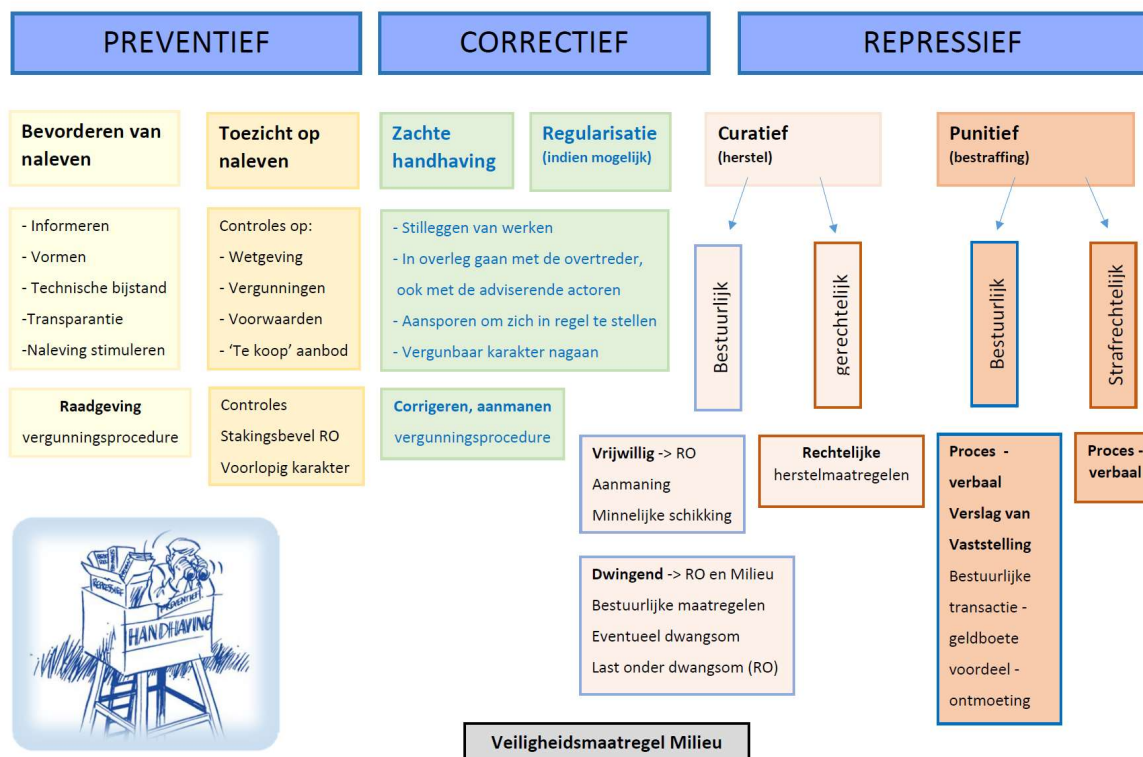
PREVENTIEF

CORRECTIEF

REPRESSIEF

Bevorderen van naleven

Toezicht op naleven

Zachte handhaving

Regularisatie (indien mogelijk)

Curatief (herstel)

Punitief (bestraffing)

- Informeren
- Vormen
- Technische bijstand
-Transparantie
-Naleving stimuleren

Controles op:
- Wetgeving
- Vergunningen
- Voorwaarden
- 'Te koop' aanbod

- Stilleggen van werken
- In overleg gaan met de overtreder, ook met de adviserende actoren
- Aansporen om zich in regel te stellen
- Vergunbaar karakter nagaan

Bestuurlijk

gerechtelijk

Bestuurlijk

Strafrechtelijk

Raadgeving
vergunningsprocedure

Controles
Stakingsbevel RO
Voorlopig karakter

Corrigeren, aanmanen
vergunningsprocedure

Vrijwillig -> RO
Aanmaning
Minnelijke schikking

Rechtelijke herstelmaatregelen

Proces - verbaal
Verslag van Vaststelling
Bestuurlijke transactie - geldboete
voordeel - ontmoeting

Proces - verbaal

REPRESSIEF
PREVENTIEF
HANDHAVING

Dwingend -> RO en Milieu
Bestuurlijke maatregelen
Eventueel dwangsom
Last onder dwangsom (RO)

Veiligheidsmaatregel Milieu